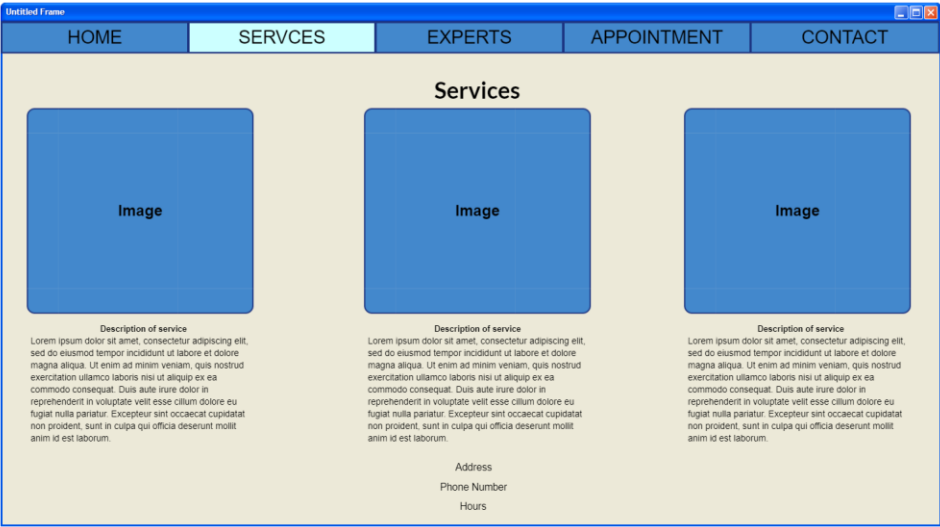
Untitled Frame

HOME | SERVCES | EXPERTS | APPOINTMENT | CONTACT

Services

Image

Description of service
Lorem ipsum dolor sit amet, consectetur adipiscing elit, sed do eiusmod tempor incididunt ut labore et dolore magna aliqua. Ut enim ad minim veniam, quis nostrud exercitation ullamco laboris nisi ut aliquip ex ea commodo consequat. Duis aute irure dolor in reprehenderit in voluptate velit esse cillum dolore eu fugiat nulla pariatur. Excepteur sint occaecat cupidatat non proident, sunt in culpa qui officia deserunt mollit anim id est laborum.

Image

Description of service
Lorem ipsum dolor sit amet, consectetur adipiscing elit, sed do eiusmod tempor incididunt ut labore et dolore magna aliqua. Ut enim ad minim veniam, quis nostrud exercitation ullamco laboris nisi ut aliquip ex ea commodo consequat. Duis aute irure dolor in reprehenderit in voluptate velit esse cillum dolore eu fugiat nulla pariatur. Excepteur sint occaecat cupidatat non proident, sunt in culpa qui officia deserunt mollit anim id est laborum.

Image

Description of service
Lorem ipsum dolor sit amet, consectetur adipiscing elit, sed do eiusmod tempor incididunt ut labore et dolore magna aliqua. Ut enim ad minim veniam, quis nostrud exercitation ullamco laboris nisi ut aliquip ex ea commodo consequat. Duis aute irure dolor in reprehenderit in voluptate velit esse cillum dolore eu fugiat nulla pariatur. Excepteur sint occaecat cupidatat non proident, sunt in culpa qui officia deserunt mollit anim id est laborum.

Address
Phone Number
Hours